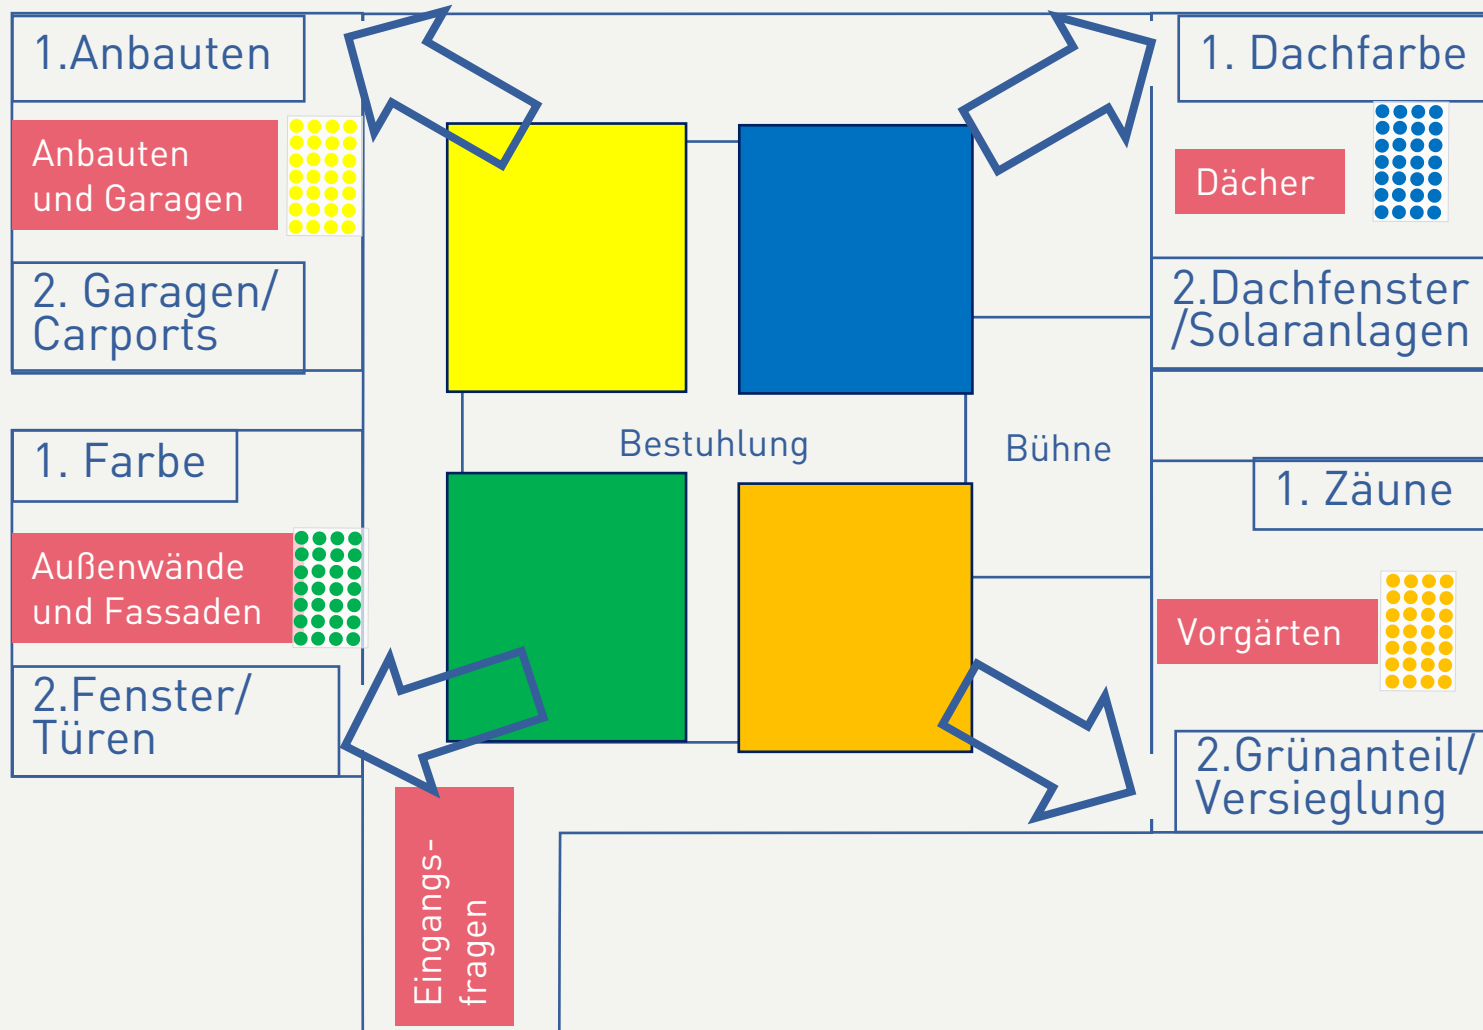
1.Anbauten

Anbauten und Garagen

2. Garagen/ Carports

1. Farbe

Außenwände und Fassaden

2.Fenster/ Türen

Eingangsfragen

Bestuhlung

Bühne

1. Dachfarbe

Dächer

2.Dachfenster /Solaranlagen

1. Zäune

Vorgärten

2.Grünanteil/ Versieglung